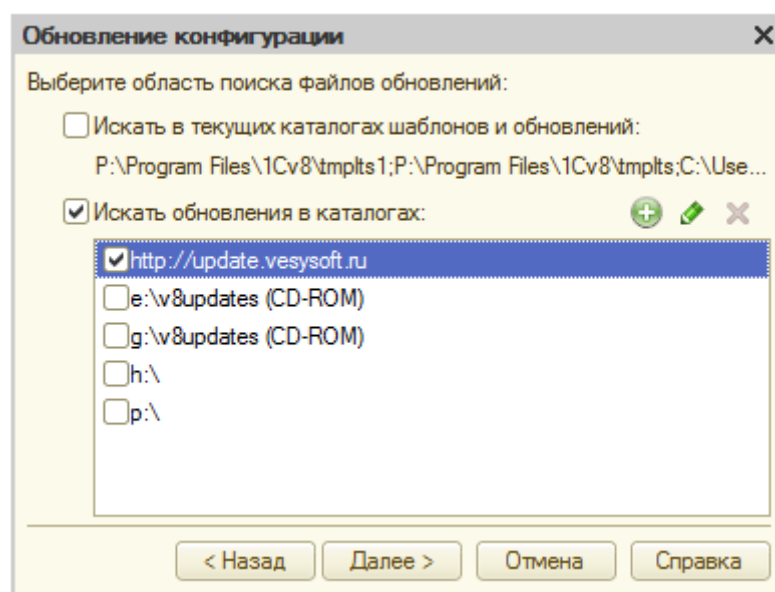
Обновление конфигурации

Выберите область поиска файлов обновлений:

Искать в текущих каталогах шаблонов и обновлений:

P:\Program Files\1Cv8\tmplts1;P:\Program Files\1Cv8\tmplts;C:\Use...

Искать обновления в каталогах:

http://update.vesysoft.ru

e:\v8updates (CD-ROM)

g:\v8updates (CD-ROM)

h:\

p:\

< Назад | Далее > | Отмена | Справка